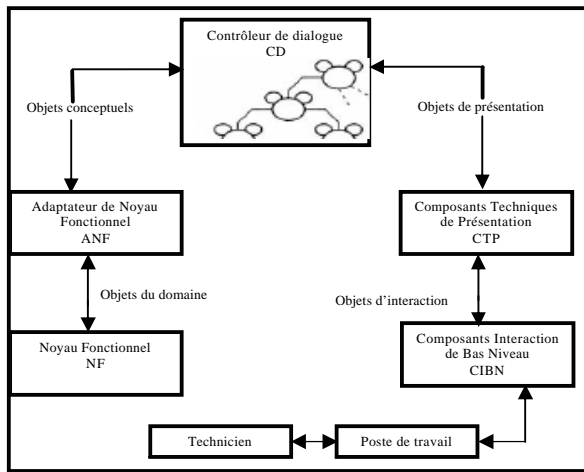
Contrôleur de dialogue
CD

Objets conceptuels

Objets de présentation

Adaptateur de Noyau Fonctionnel
ANF

Composants Techniques de Présentation
CTP

Objets du domaine

Objets d'interaction

Noyau Fonctionnel
NF

Composants Interaction de Bas Niveau
CIBN

Technicien

Poste de travail